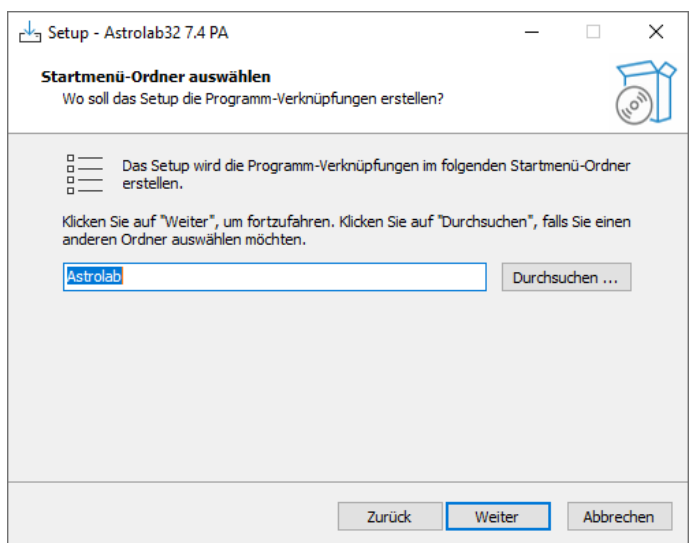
Setup - Astrolab32 7.4 PA

Startmenü-Ordner auswählen
Wo soll das Setup die Programm-Verknüpfungen erstellen?

Das Setup wird die Programm-Verknüpfungen im folgenden Startmenü-Ordner erstellen.

Klicken Sie auf "Weiter", um fortzufahren. Klicken Sie auf "Durchsuchen", falls Sie einen anderen Ordner auswählen möchten.

Astrolab

Durchsuchen ...

Zurück

Weiter

Abbrechen